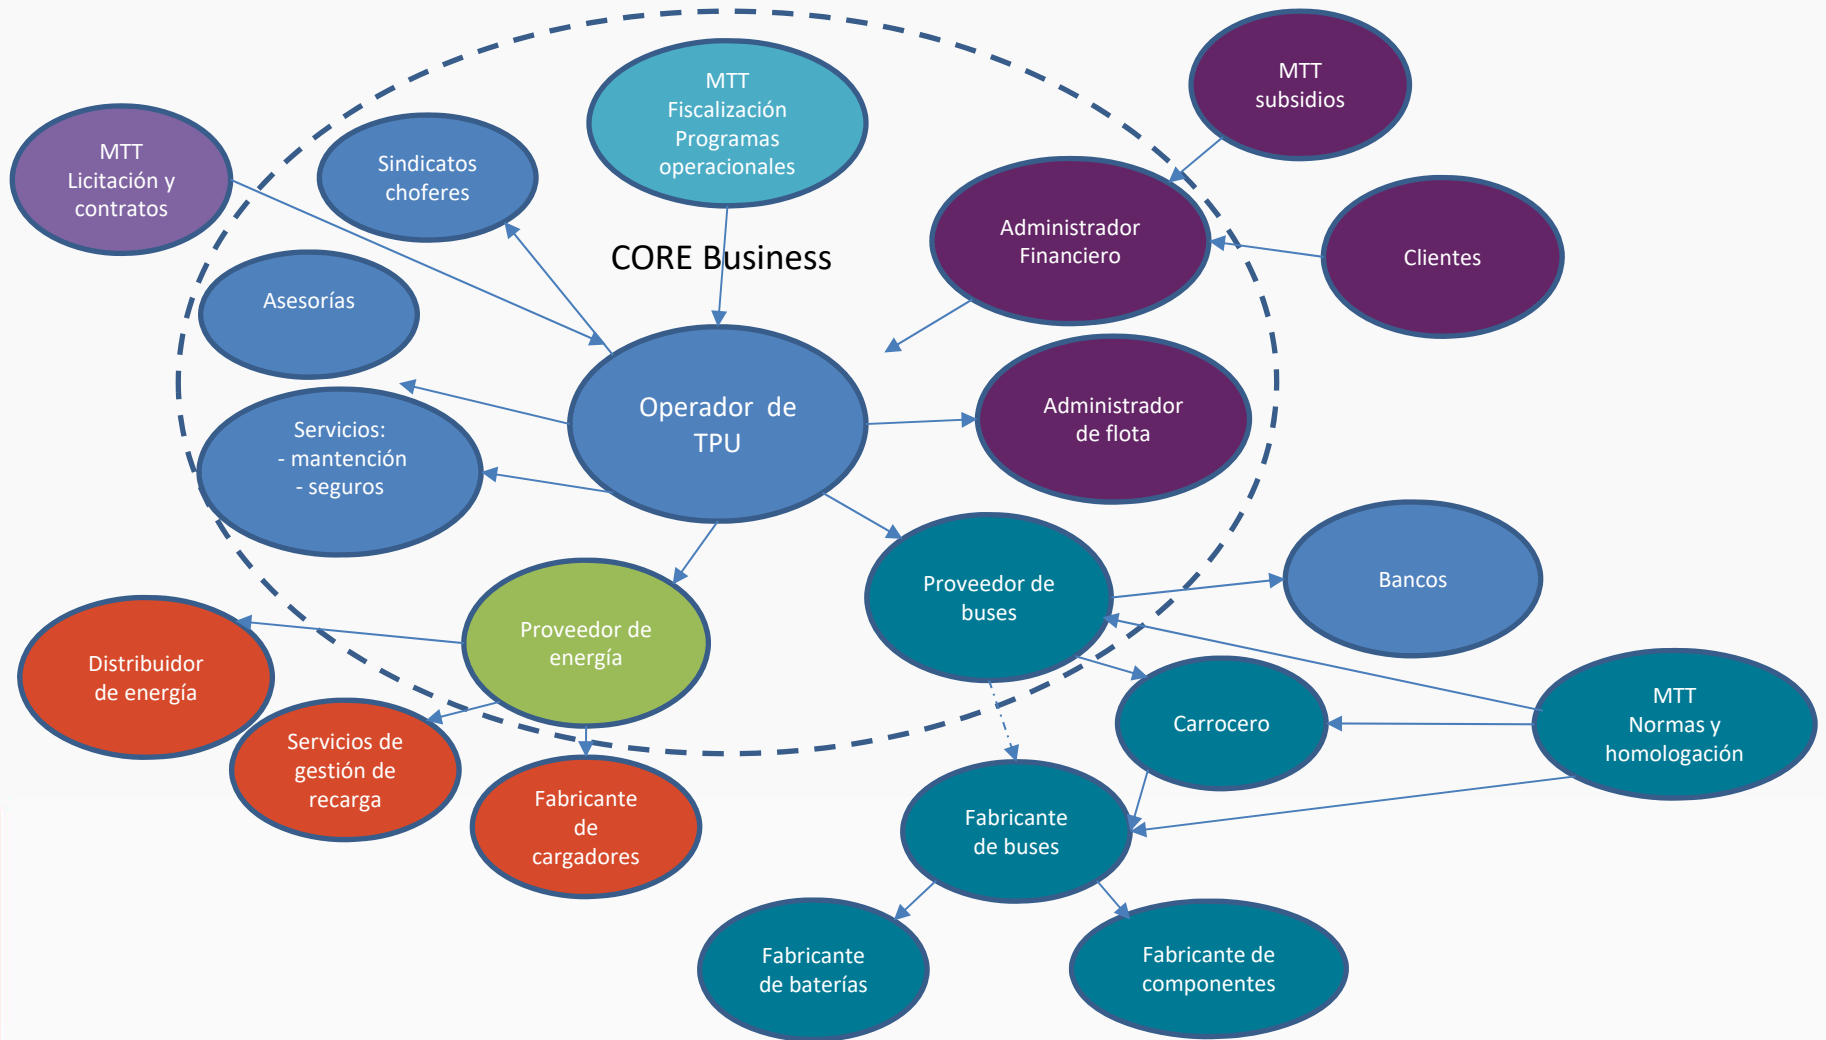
MTT
Fiscalización
Programas
operacionales

MTT
subsidios

MTT
Licitación y
contratos

Sindicatos
choferes

CORE Business

Administrador
Financiero

Clientes

Asesorías

Operador de
TPU

Administrador
de flota

Servicios:
- mantención
- seguros

Proveedor de
buses

Bancos

Proveedor de
energía

Distribuidor
de energía

Servicios de
gestión de
recarga

Fabricante
de
cargadores

Carrocero

MTT
Normas y
homologación

Fabricante
de buses

Fabricante
de baterías

Fabricante de
componentes